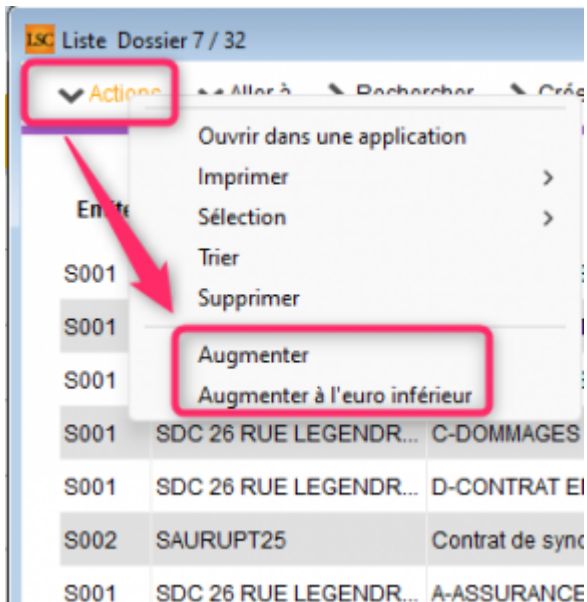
LSC Liste Dossier 7 / 32

Actions Aller à Rechercher Cré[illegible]

Ouvrir dans une application
Imprimer >
Sélection >
Trier
Supprimer
Augmenter
Augmenter à l'euro inférieur

Em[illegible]

| | | |
|---|---|---|
| S001 | | |
| S001 | | |
| S001 | | |
| S001 | SDC 26 RUE LEGENDR... | C-DOMMAGES |
| S001 | SDC 26 RUE LEGENDR... | D-CONTRAT E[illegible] |
| S002 | SAURUPT25 | Contrat de sync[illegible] |
| S001 | SDC 26 RUE LEGENDR... | A-ASSURANCE |